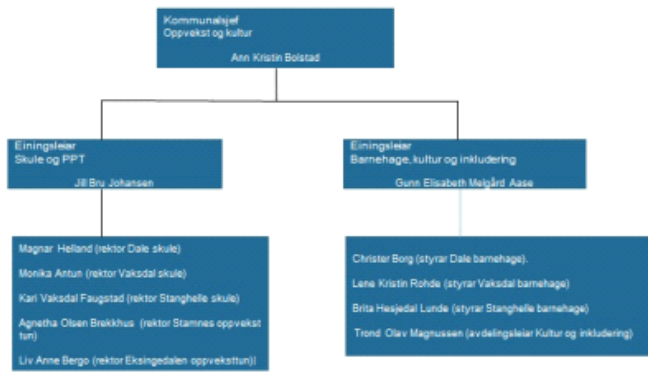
Kommunalsjef
Oppvekst og kultur

Ann Kristin Bolstad

Einingsleiar
Skule og PPT

Jill Bru Johansen

Einingsleiar
Barnehage, kultur og inkludering

Gunn Elisabeth Melgård Aase

Magnar Helland (rektor Dale skule)

Monika Antun (rektor Vaksdal skule)

Kari Vaksdal Faugstad (rektor Stanghelle skule)

Agnetha Olsen Brekkhus (rektor Stamnes oppvekst tun)

Liv Anne Bergo (rektor Eksingedalen oppvekstun)

Christer Borg (styrar Dale barnehage).

Lene Kristin Rohde (styrar Vaksdal barnehage)

Brita Hesjedal Lunde (styrar Stanghelle barnehage)

Trond Olav Magnussen (avdelingsleiar Kultur og inkludering)